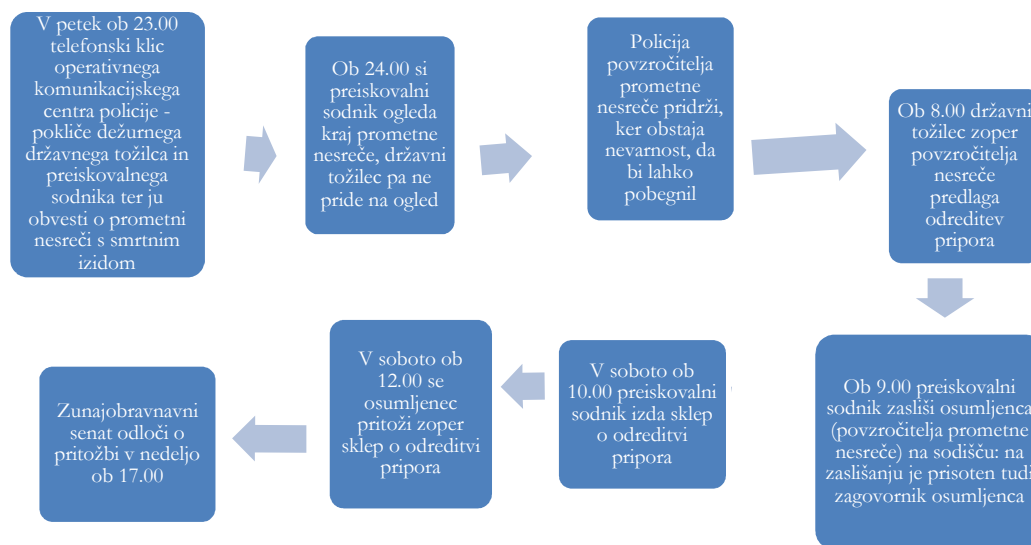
V petek ob 23.00 telefonski klic operativnega komunikacijskega centra policije - pokliče dežurnega državnega tožilca in preiskovalnega sodnika ter ju obvesti o prometni nesreči s smrtnim izidom

Ob 24.00 si preiskovalni sodnik ogleda kraj prometne nesreče, državni tožilec pa ne pride na ogled

Policija povzročitelja prometne nesreče pridrži, ker obstaja nevarnost, da bi lahko pobegnil

Ob 8.00 državni tožilec zoper povzročitelja nesreče predlaga odreditev pripora

Ob 9.00 preiskovalni sodnik zaslíši osumljenca (povzročitelja prometne nesreče) na sodišču: na zaslišanju je prisoten tudi zagovornik osumljenca

V soboto ob 10.00 preiskovalni sodnik izda sklep o odreditvi pripora

V soboto ob 12.00 se osumljenec pritoži zoper sklep o odreditvi pripora

Zunajobravnavni senat odloči o pritožbi v nedeljo ob 17.00